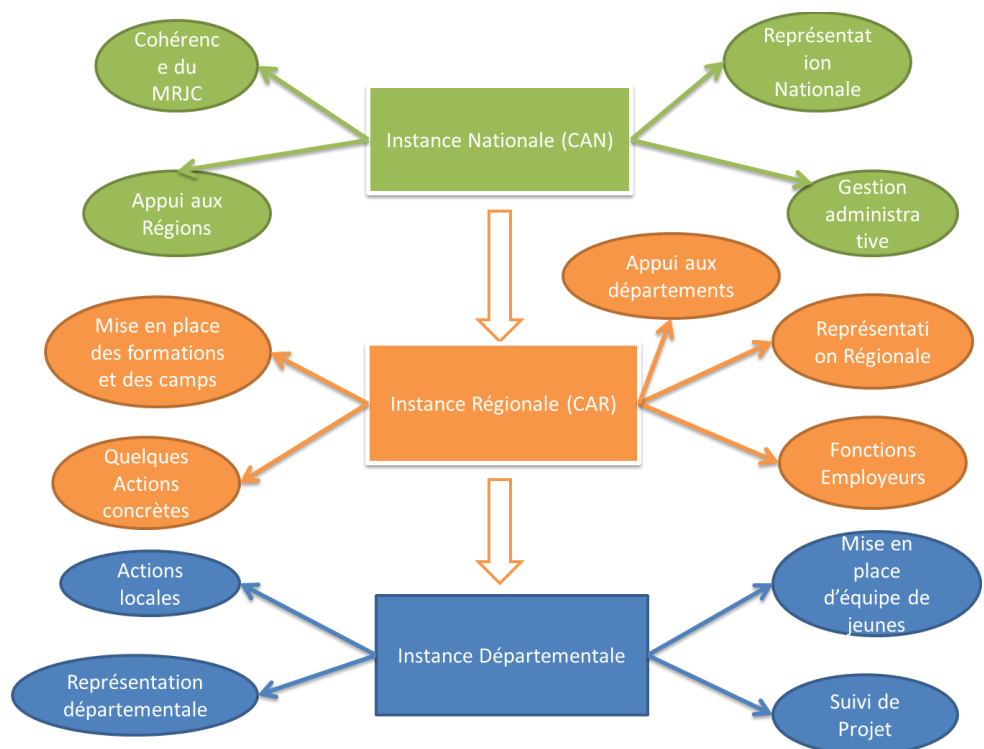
Cohérenc e du MRJC

Représentat ion Nationale

Instance Nationale (CAN)

Appui aux Régions

Gestion administra tive

Appui aux départements

Mise en place des formations et des camps

Représentati on Régionale

Instance Régionale (CAR)

Quelques Actions concrètes

Fonctions Employeurs

Actions locales

Mise en place d'équipe de jeunes

Instance Départementale

Représentation départementale

Suivi de Projet